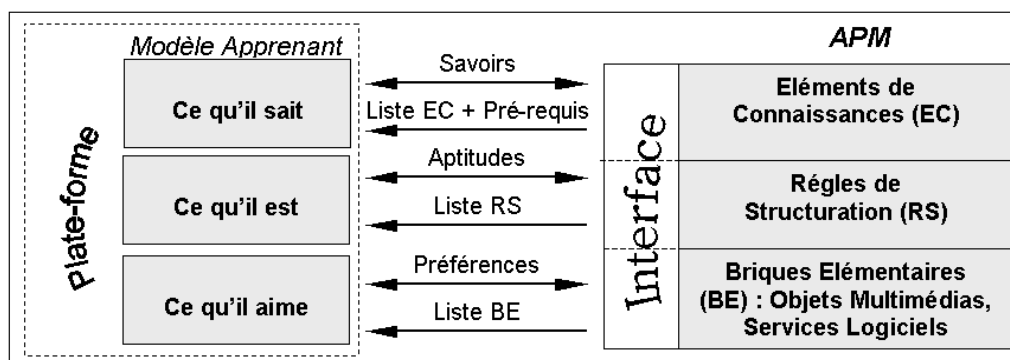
Plate-forme

Modèle Apprenant

Ce qu'il sait

Ce qu'il est

Ce qu'il aime

Savoirs

Liste EC + Pré-requis

Aptitudes

Liste RS

Préférences

Liste BE

APM

Interface

Eléments de Connaissances (EC)

Régles de Structuration (RS)

Briques Elémentaires (BE) : Objets Multimédias, Services Logiciels